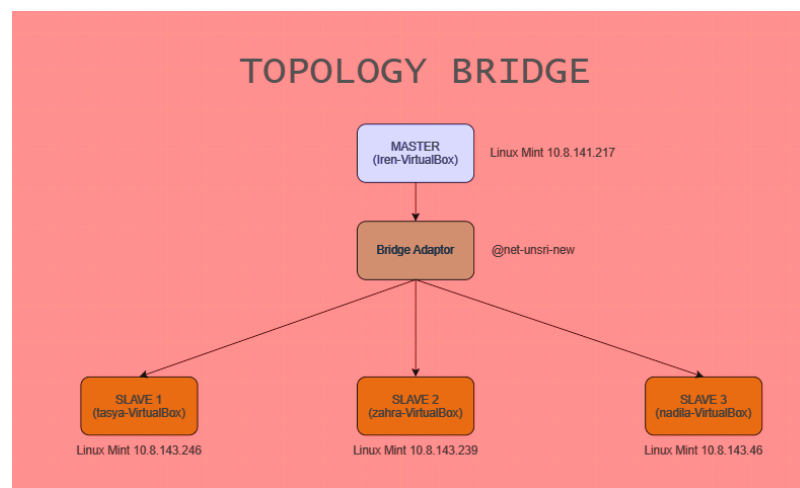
TOPOLOGY BRIDGE

MASTER
(Iren-VirtualBox)

Linux Mint 10.8.141.217

Bridge Adaptor

@net-unsri-new

SLAVE 1
(tasya-VirtualBox)

Linux Mint 10.8.143.246

SLAVE 2
(zahra-VirtualBox)

Linux Mint 10.8.143.239

SLAVE 3
(nadila-VirtualBox)

Linux Mint 10.8.143.46